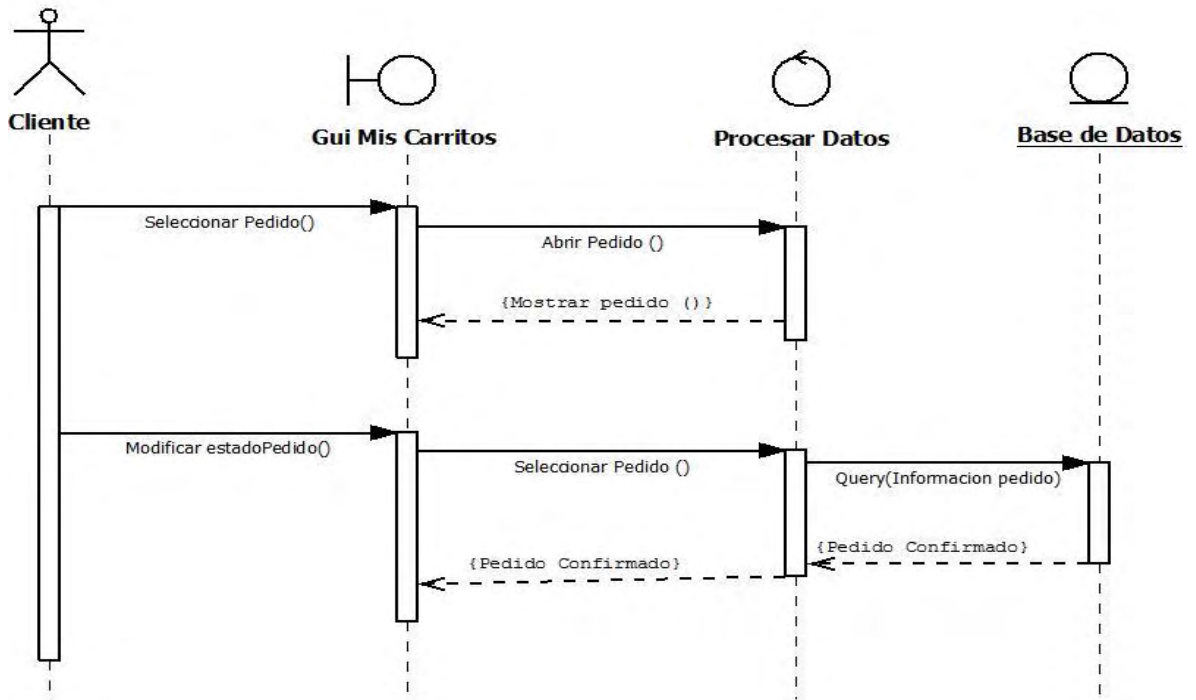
Cliente

Gui Mis Carritos

Procesar Datos

Base de Datos

Seleccionar Pedido()

Abrir Pedido ()

{Mostrar pedido ()}

Modificar estadoPedido()

Seleccionar Pedido ()

Query(Informacion pedido)

{Pedido Confirmado}

{Pedido Confirmado}